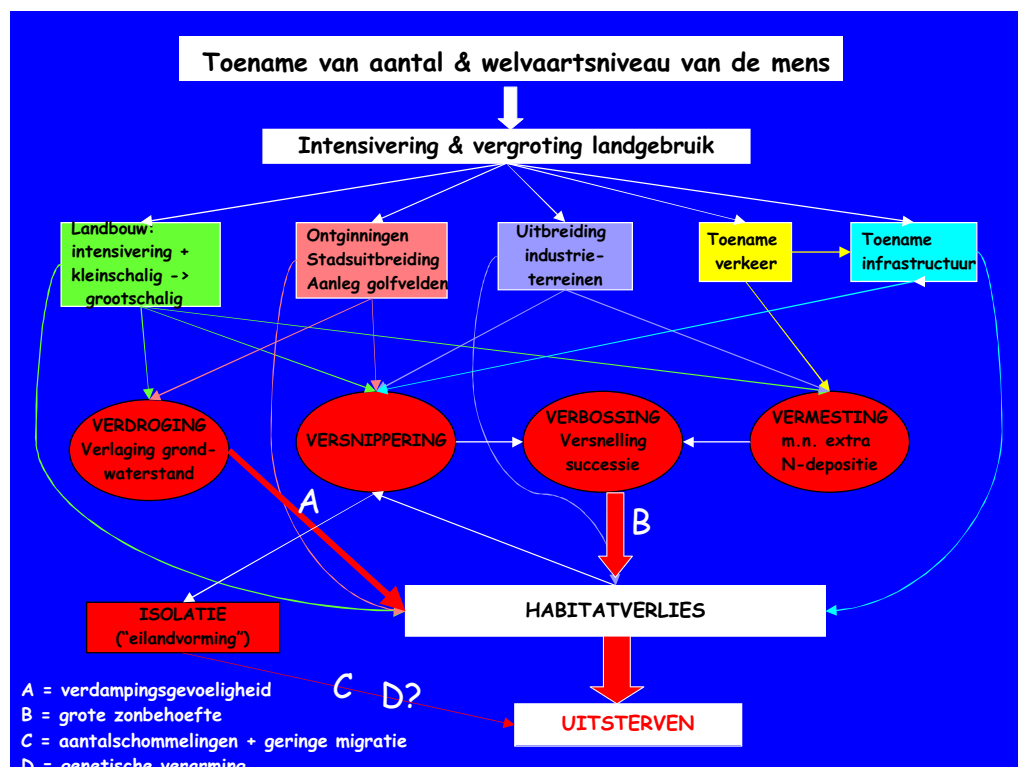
Toename van aantal & welvaartsniveau van de mens

Intensivering & vergroting landgebruik

Landbouw: intensivering + kleinschalig -> grootschalig

Ontginningen Stadsuitbreiding Aanleg golfvelden

Uitbreiding industrie-terreinen

Toename verkeer

Toename infrastructuur

VERDROGING Verlaging grond-waterstand

VERSNIPPERING

VERBOSSING Versnelling successie

VERMESTING m.n. extra N-depositie

A

B

ISOLATIE ("eilandvorming")

HABITATVERLIES

C

D?

UITSTERVEN

A = verdampingsgevoeligheid
B = grote zonbehoefte
C = aantalschommelingen + geringe migratie
D = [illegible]